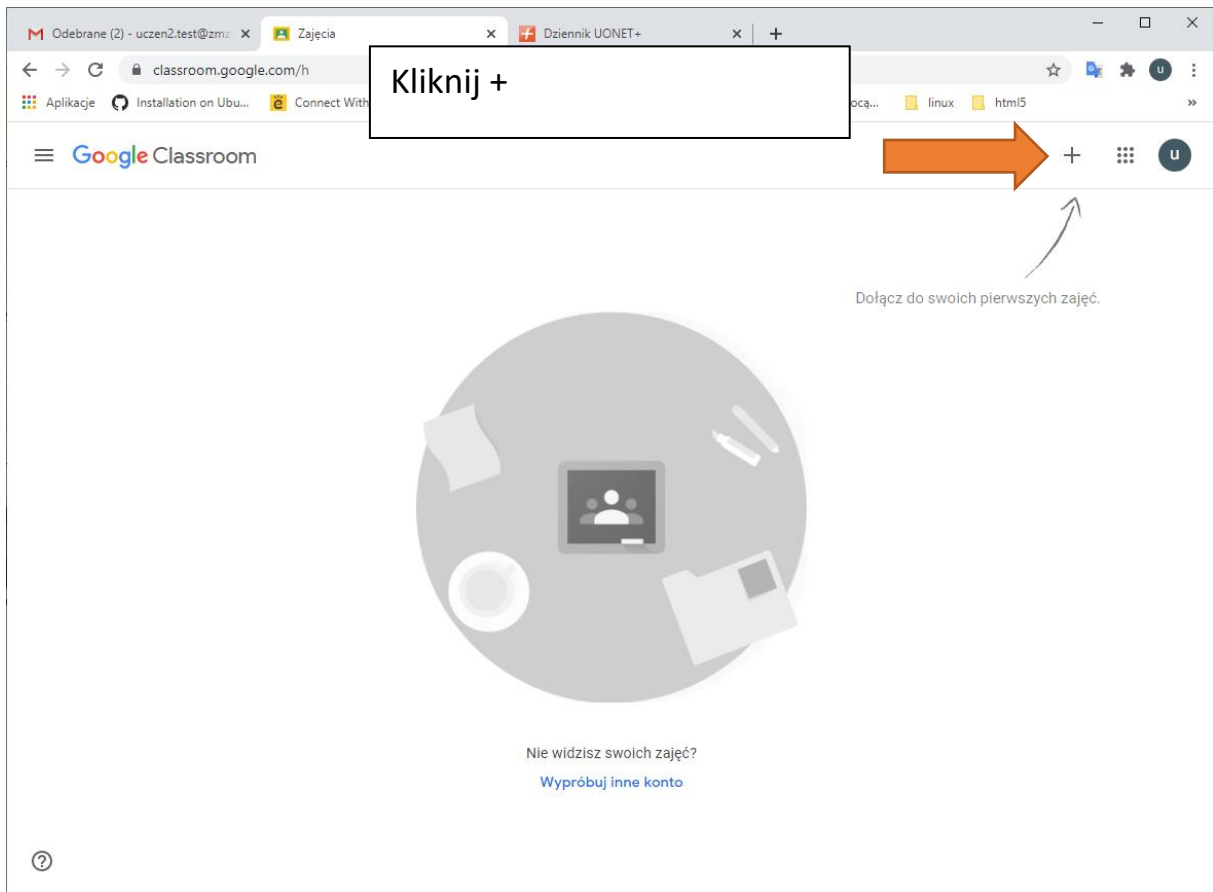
Odebrane (2) - uczen2.test@zmz ×
Zajęcia ×
Dziennik UONET+ ×
+

classroom.google.com/h

Aplikacje
Installation on Ubu...
Connect With
ocą...
linux
html5
»

Kliknij +

Google Classroom

+

u

Dołącz do swoich pierwszych zajęć.

Nie widzisz swoich zajęć?
Wypróbuj inne konto

?